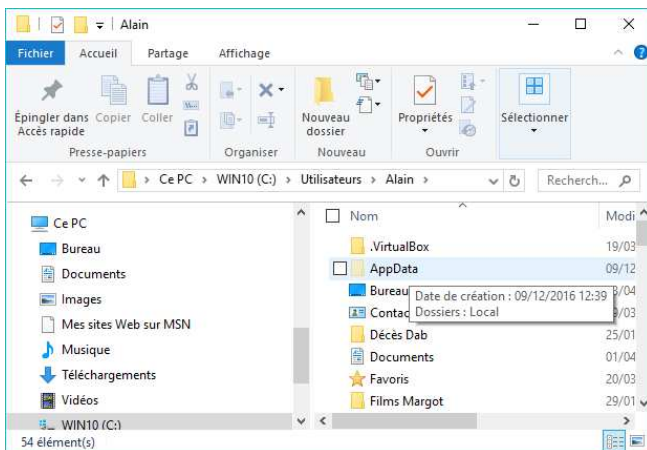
Alain

Fichier Accueil Partage Affichage

Épingler dans Accès rapide Copier Coller
Presse-papiers

Organiser

Nouveau dossier
Nouveau

Propriétés
Ouvrir

Sélectionner

Ce PC > WIN10 (C:) > Utilisateurs > Alain >

Recherch...

Ce PC
Bureau
Documents
Images
Mes sites Web sur MSN
Musique
Téléchargements
Vidéos
WIN10 (C:)

| Nom | Modi |
|---|---|
| .VirtualBox | 19/03 |
| AppData | 09/12 |
| Bureau | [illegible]/04 |
| Contac | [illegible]/03 |
| Décès Dab | 25/01 |
| Documents | 01/04 |
| Favoris | 20/03 |
| Films Margot | 29/01 |

Date de création : 09/12/2016 12:39
Dossiers : Local

54 élément(s)